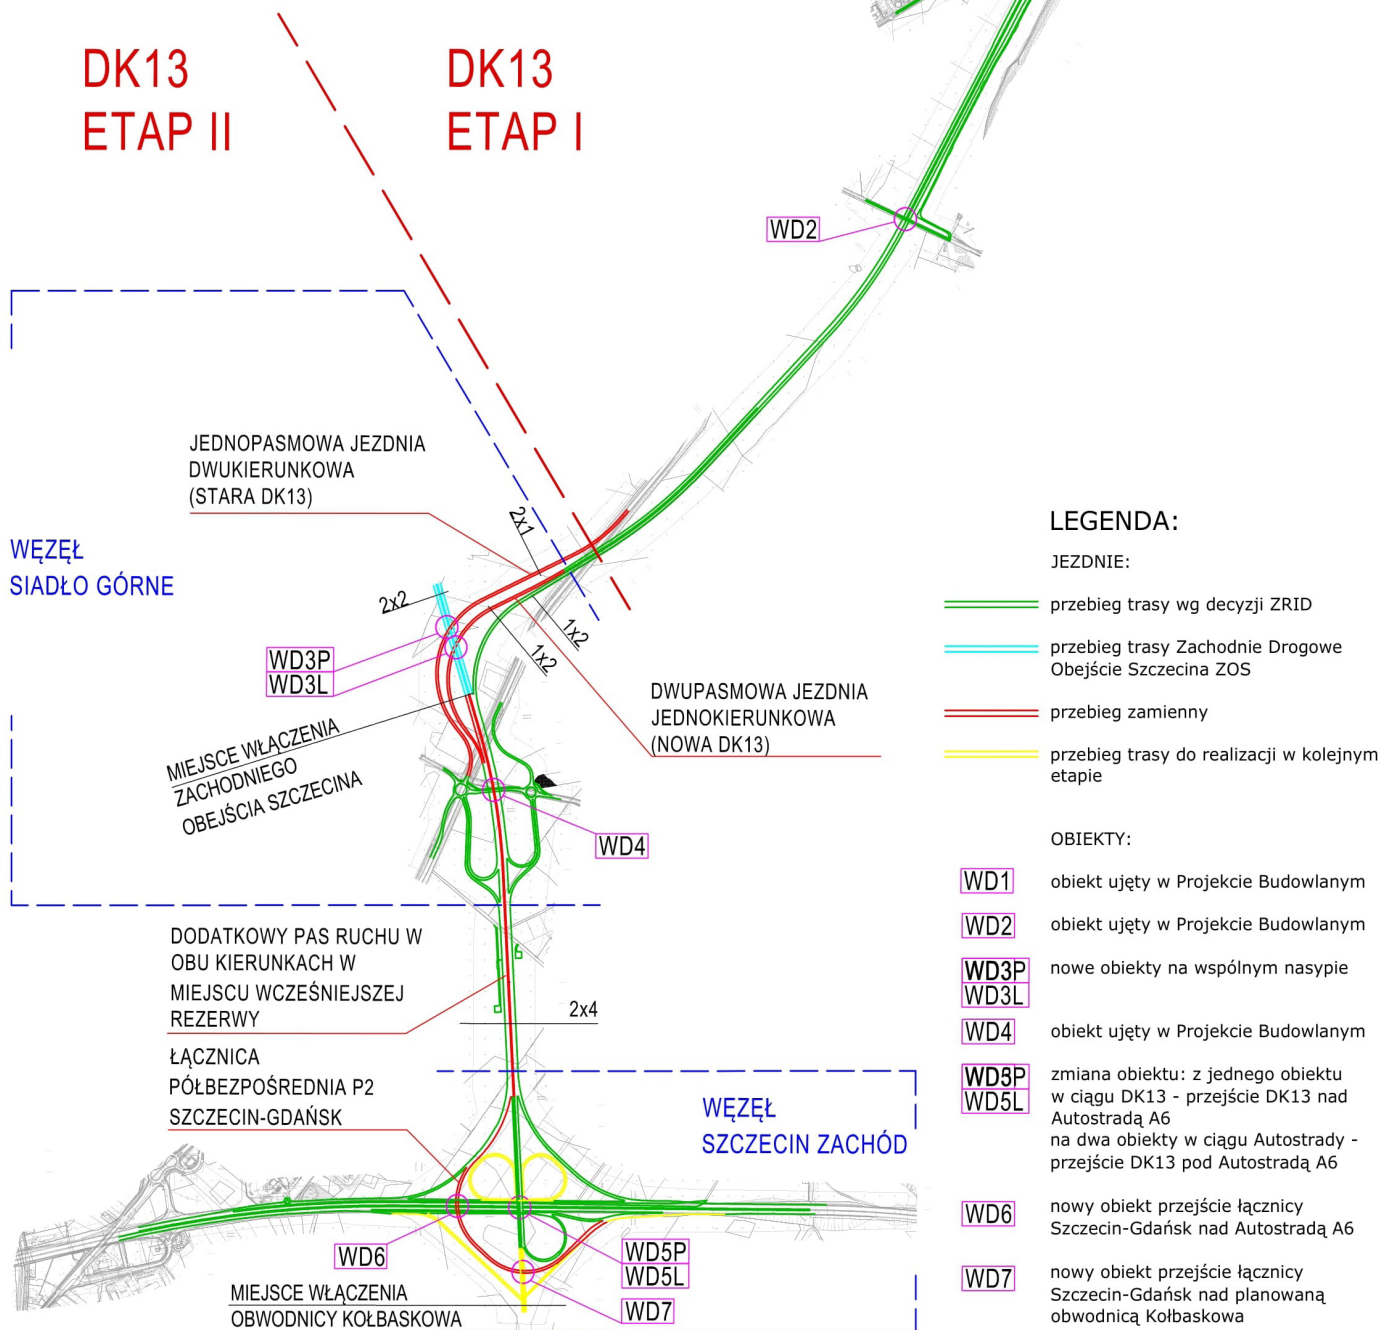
DK13
ETAP II

DK13
ETAP I

WD2

JEDNOPASMOWA JEZDNIA
DWUKIERUNKOWA
(STARA DK13)

2x1

WĘZEŁ
SIADŁO GÓRNE

2x2

1x2

1x2

WD3P
WD3L

DWUPASMOWA JEZDNIA
JEDNOKIERUNKOWA
(NOWA DK13)

MIEJSCE WŁĄCZENIA
ZACHODNIEGO
OBEJŚCIA SZCZECINA

WD4

DODATKOWY PAS RUCHU W
OBU KIERUNKACH W
MIEJSCU WCZEŚNIEJSZEJ
REZERWY

2x4

ŁĄCZNICA
PÓŁBEZPOŚREDNIA P2
SZCZECIN-GDAŃSK

WĘZEŁ
SZCZECIN ZACHÓD

WD6

WD5P
WD5L

WD7

MIEJSCE WŁĄCZENIA
OBWODNICY KOŁBASKOWA

LEGENDA:

JEZDNIE:

przebieg trasy wg decyzji ZRID

przebieg trasy Zachodnie Drogowe Obejście Szczecina ZOS

przebieg zamienny

przebieg trasy do realizacji w kolejnym etapie

OBIEKTY:

WD1 obiekt ujęty w Projekcie Budowlanym

WD2 obiekt ujęty w Projekcie Budowlanym

WD3P
WD3L nowe obiekty na wspólnym nasypie

WD4 obiekt ujęty w Projekcie Budowlanym

WD5P
WD5L zmiana obiektu: z jednego obiektu w ciągu DK13 - przejście DK13 nad Autostradą A6
na dwa obiekty w ciągu Autostrady - przejście DK13 pod Autostradą A6

WD6 nowy obiekt przejście łącznicy Szczecin-Gdańsk nad Autostradą A6

WD7 nowy obiekt przejście łącznicy Szczecin-Gdańsk nad planowaną obwodnicą Kołbaskowa